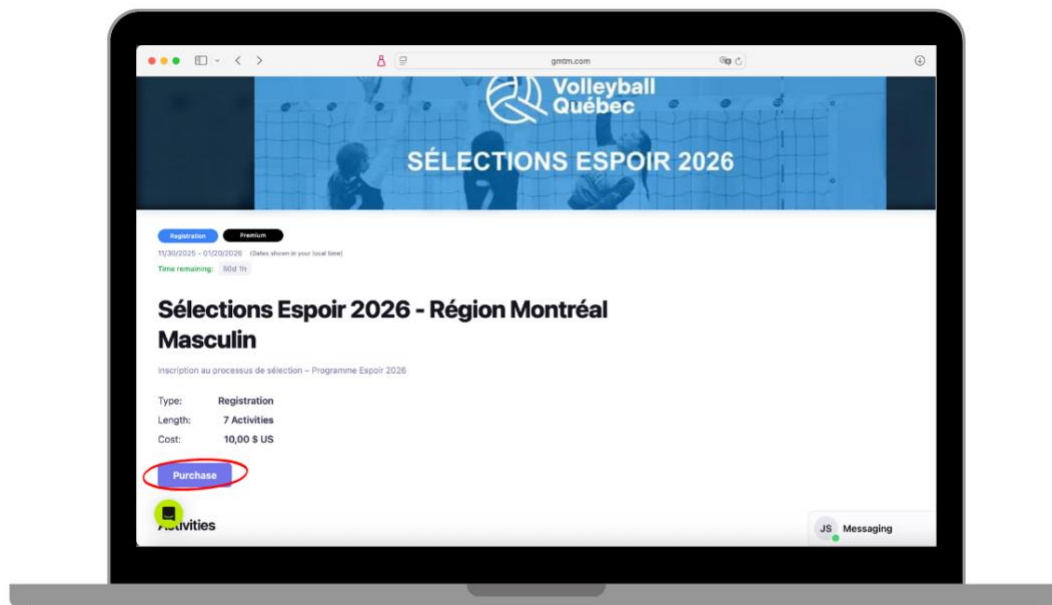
gmtm.com

Volleyball Québec

SÉLECTIONS ESPOIR 2026

Registration Premium

11/30/2025 - 01/20/2026 (Dates shown in your local time)

Time remaining: 50d 1h

Sélections Espoir 2026 - Région Montréal Masculin

Inscription au processus de sélection – Programme Espoir 2026

Type: Registration

Length: 7 Activities

Cost: 10,00 $ US

Purchase

Activities

JS Messaging